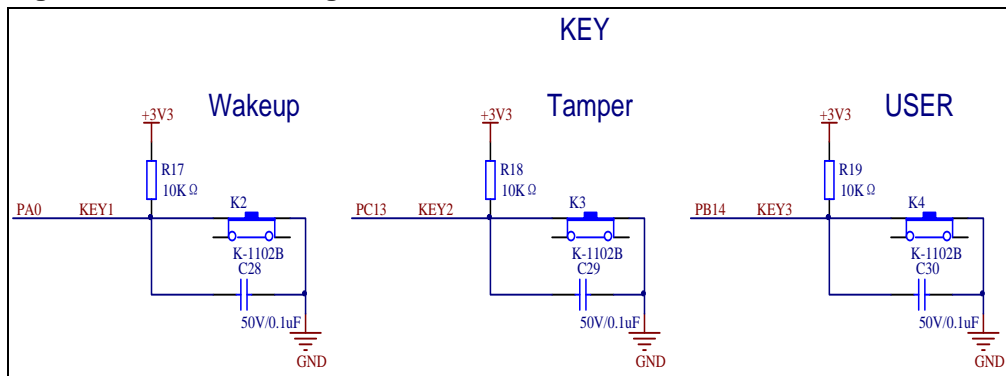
KEY

Wakeup

+3V3

R17
10K Ω

PA0 KEY1

K2

K-1102B
C28

50V/0.1uF

GND

Tamper

+3V3

R18
10K Ω

PC13 KEY2

K3

K-1102B
C29

50V/0.1uF

GND

USER

+3V3

R19
10K Ω

PB14 KEY3

K4

K-1102B
C30

50V/0.1uF

GND